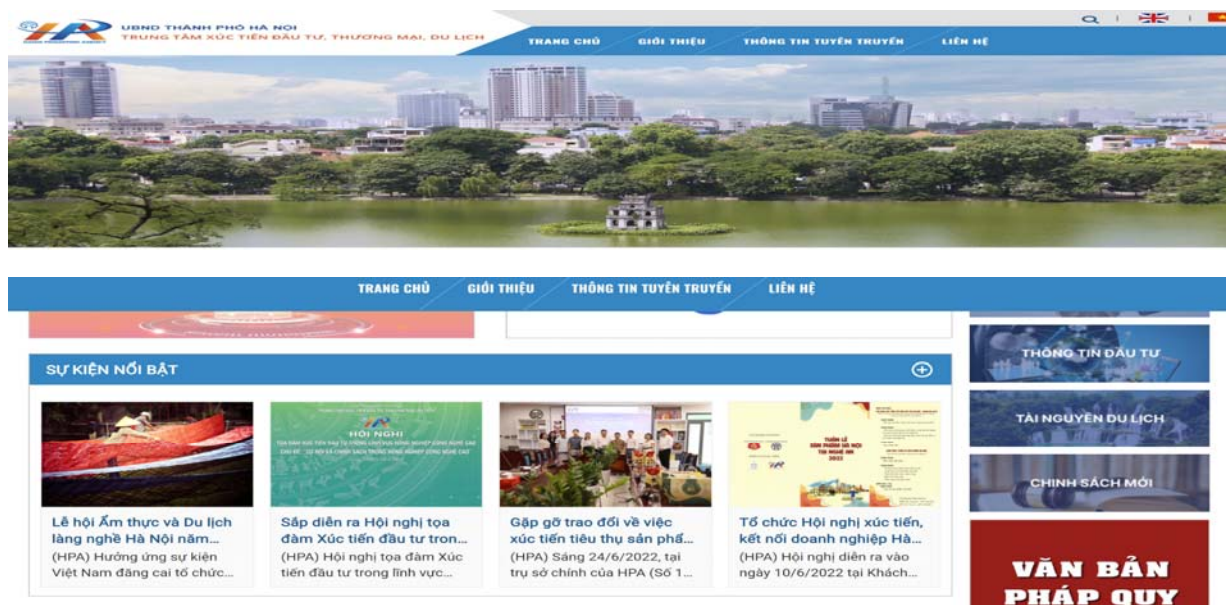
UBND THÀNH PHỐ HÀ NỘI
TRUNG TÂM XÚC TIẾN ĐẦU TƯ, THƯƠNG MẠI, DU LỊCH

TRANG CHỦ GIỚI THIỆU THÔNG TIN TUYÊN TRUYỀN LIÊN HỆ

TRANG CHỦ GIỚI THIỆU THÔNG TIN TUYÊN TRUYỀN LIÊN HỆ

SỰ KIỆN NỔI BẬT

Lễ hội Ẩm thực và Du lịch làng nghề Hà Nội năm...
(HPA) Hưởng ứng sự kiện Việt Nam đăng cai tổ chức...

HỘI NGHỊ
Sắp diễn ra Hội nghị tọa đàm Xúc tiến đầu tư tron...
(HPA) Hội nghị tọa đàm Xúc tiến đầu tư trong lĩnh vực...

Gặp gỡ trao đổi về việc xúc tiến tiêu thụ sản phẩ...
(HPA) Sáng 24/6/2022, tại trụ sở chính của HPA (Số 1...

Tổ chức Hội nghị xúc tiến, kết nối doanh nghiệp Hà...
(HPA) Hội nghị diễn ra vào ngày 10/6/2022 tại Khách...

THÔNG TIN ĐẦU TƯ
TÀI NGUYÊN DU LỊCH
CHÍNH SÁCH MỚI
VĂN BẢN PHÁP QUY